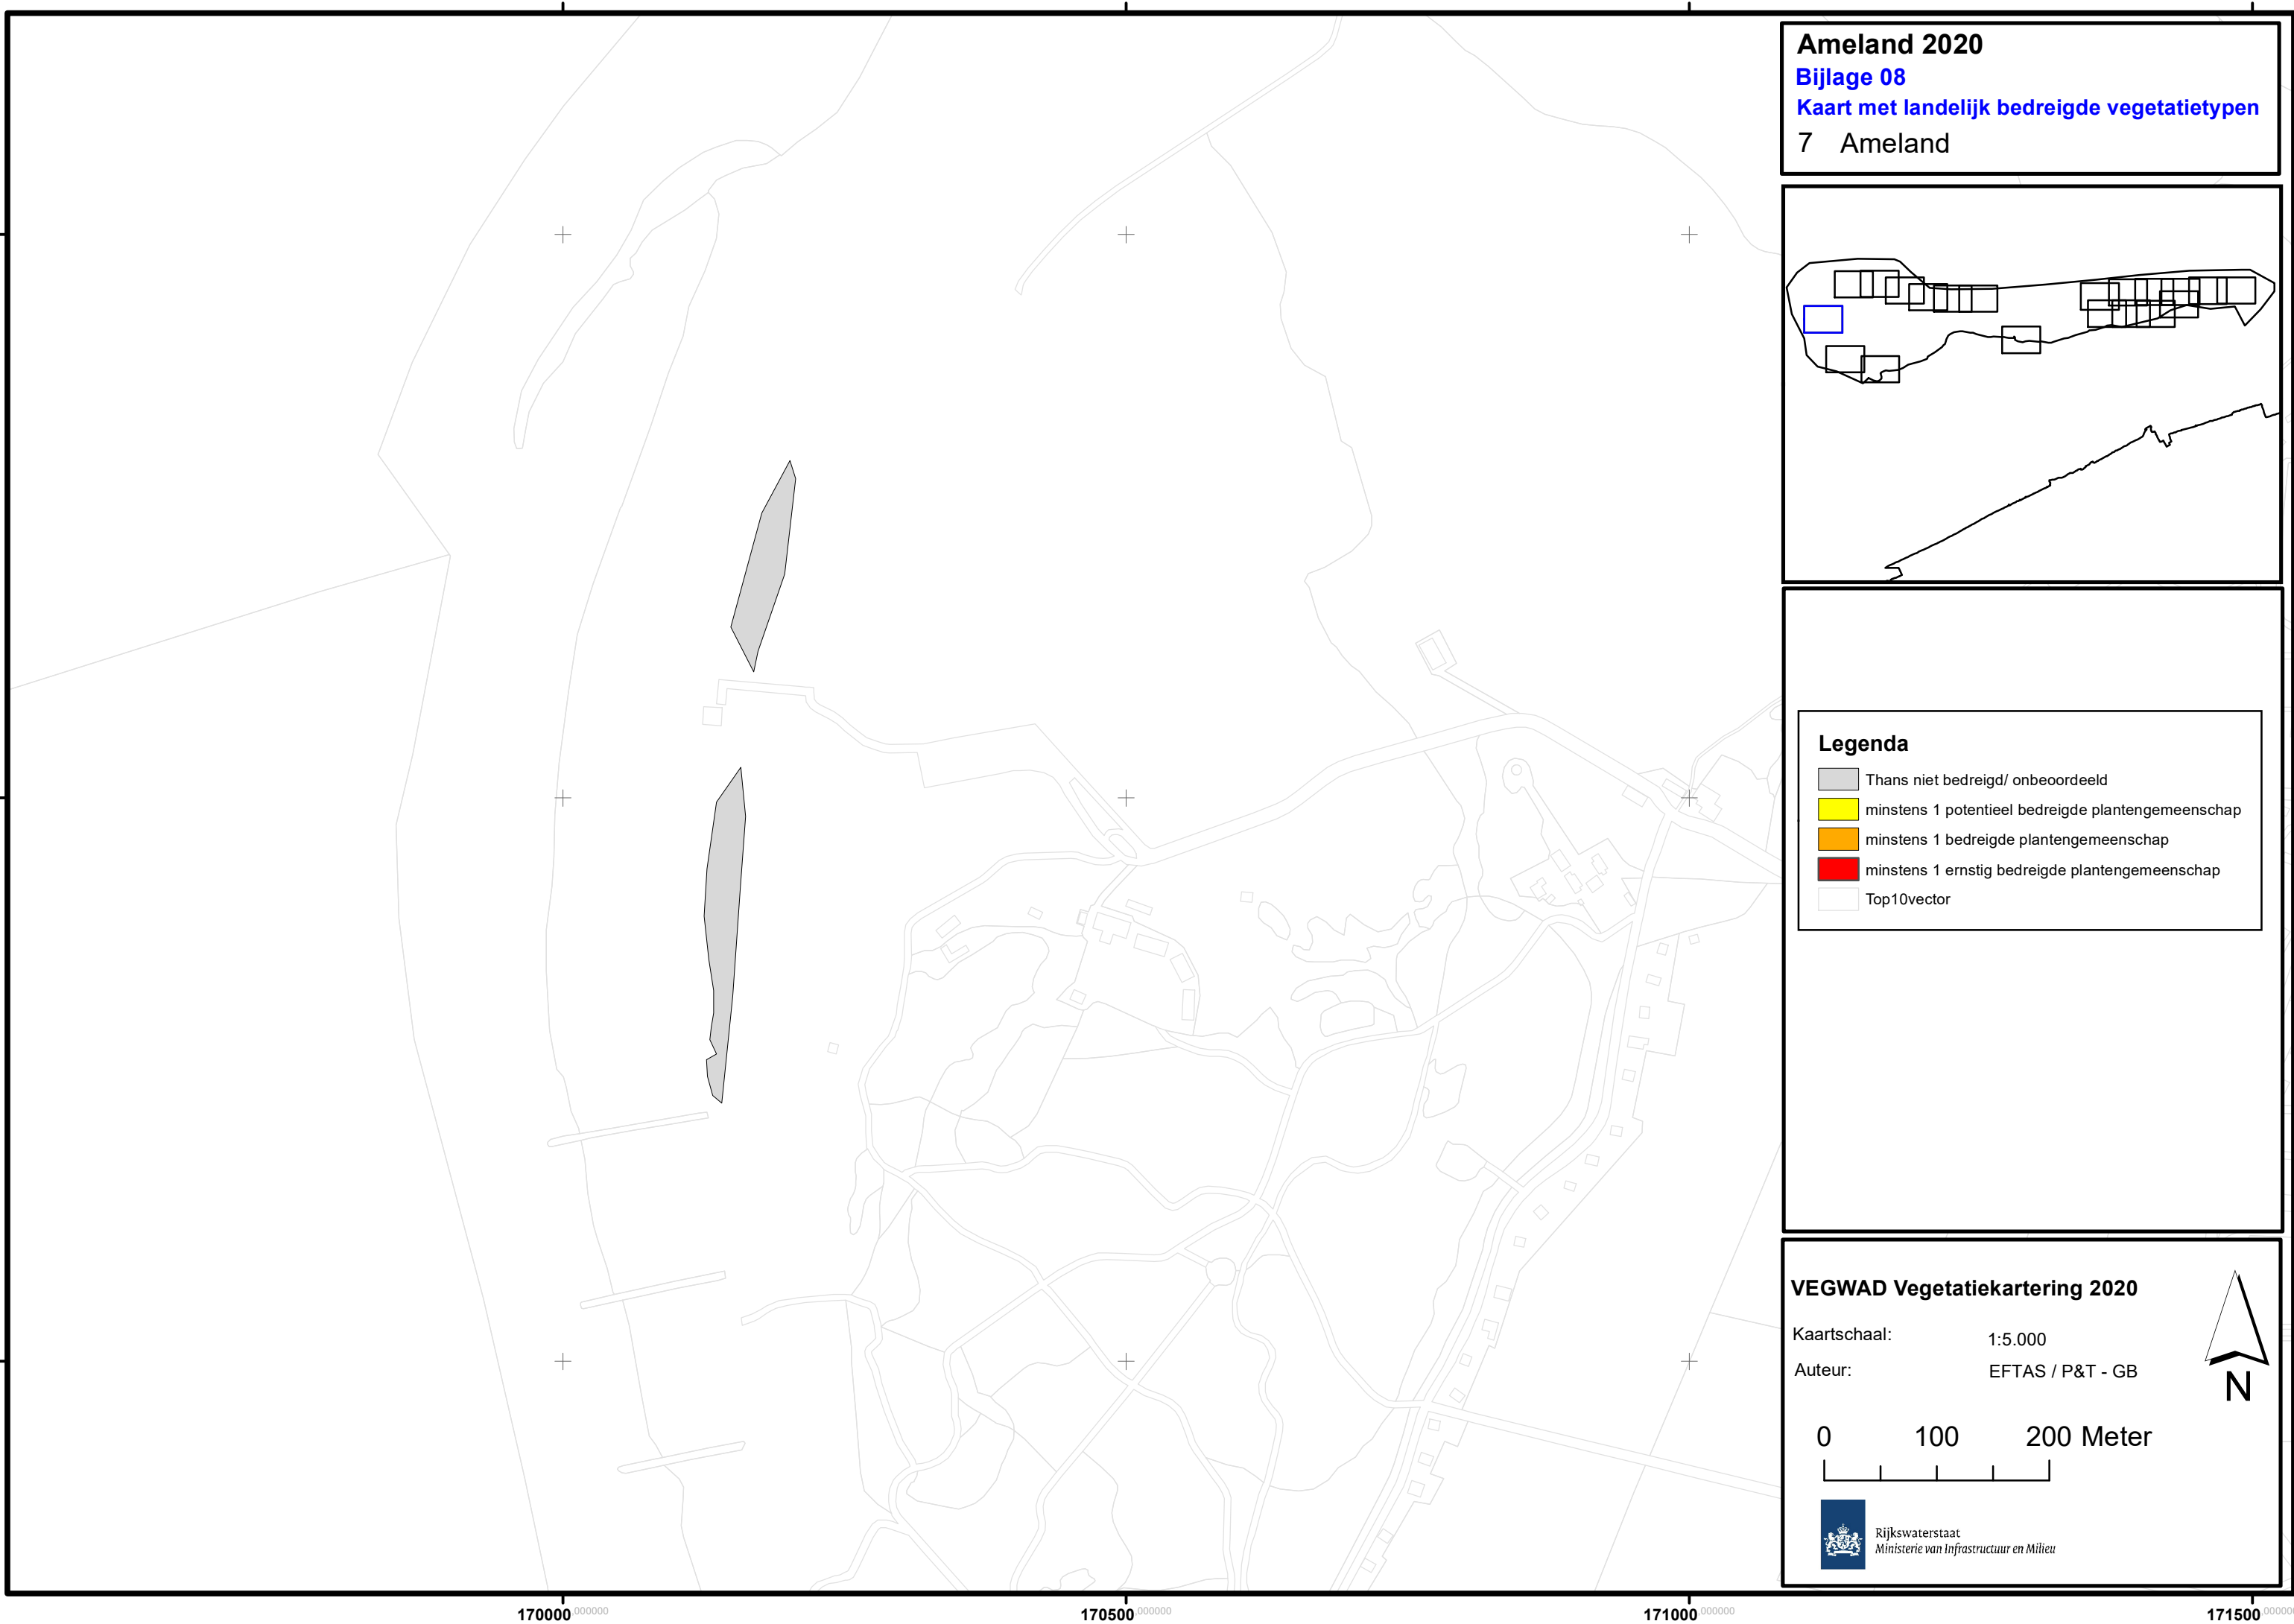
Ameland 2020
Bijlage 08
Kaart met landelijk bedreigde vegetatietypen
7 Ameland

Legenda
Thans niet bedreigd/ onbeoordeeld
minstens 1 potentieel bedreigde plantengemeenschap
minstens 1 bedreigde plantengemeenschap
minstens 1 ernstig bedreigde plantengemeenschap
Top10vector

VEGWAD Vegetatiekartering 2020
Kaartschaal: 1:5.000
Auteur: EFTAS / P&T - GB

0 100 200 Meter

N

Rijkswaterstaat
Ministerie van Infrastructuur en Milieu

170000.000000
170500.000000
171000.000000
171500.000000